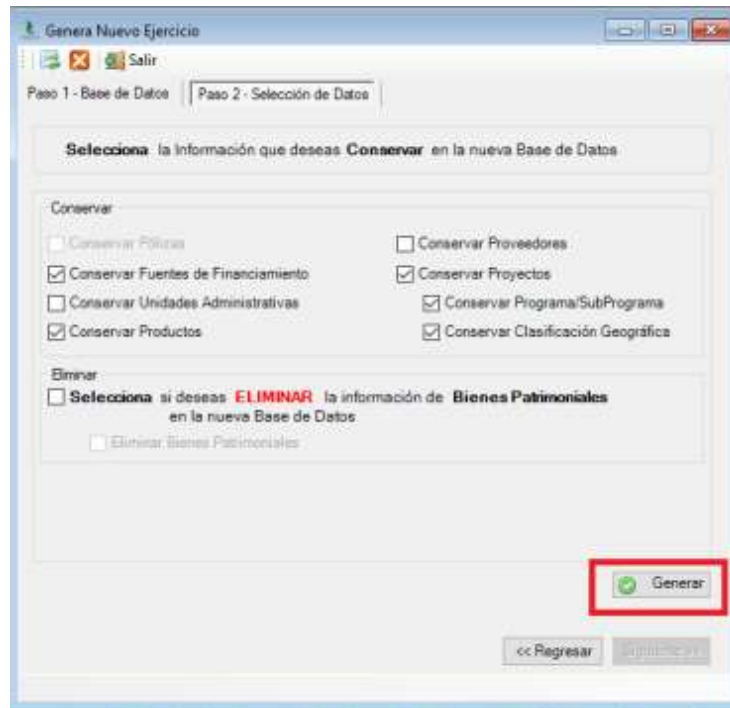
Genera Nuevo Ejercicio

Salir

Paso 1 - Base de Datos | Paso 2 - Selección de Datos

Selecciona la Información que deseas Conservar en la nueva Base de Datos

Conservar

Conservar Pólizas

Conservar Proveedores

Conservar Fuentes de Financiamiento

Conservar Proyectos

Conservar Unidades Administrativas

Conservar Programa/SubPrograma

Conservar Productos

Conservar Clasificación Geográfica

Eliminar

Selecciona si deseas ELIMINAR la información de Bienes Patrimoniales en la nueva Base de Datos

Eliminar Bienes Patrimoniales

Generar

<< Regresar

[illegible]